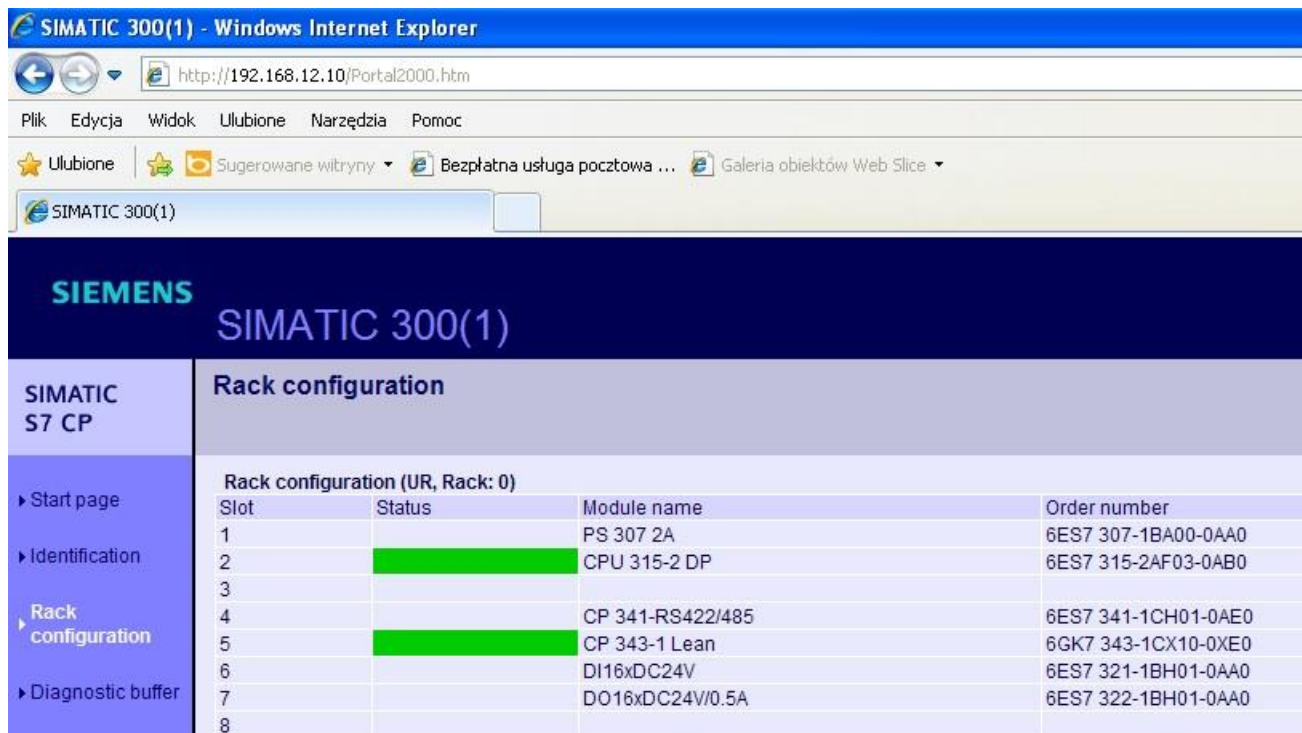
SIMATIC 300(1) - Windows Internet Explorer

http://192.168.12.10/Portal2000.htm

Plik Edycja Widok Ulubione Narzędzia Pomoc

Ulubione Sugerowane witryny ▾ Bezpłatna usługa pocztowa ... Galeria obiektów Web Slice ▾

SIMATIC 300(1)

SIEMENS

SIMATIC 300(1)

SIMATIC S7 CP

Rack configuration

▸ Start page

▸ Identification

▸ Rack configuration

▸ Diagnostic buffer

Rack configuration (UR, Rack: 0)

| Slot | Status | Module name | Order number |
|---|---|---|---|
| 1 | | PS 307 2A | 6ES7 307-1BA00-0AA0 |
| 2 | | CPU 315-2 DP | 6ES7 315-2AF03-0AB0 |
| 3 | | | |
| 4 | | CP 341-RS422/485 | 6ES7 341-1CH01-0AE0 |
| 5 | | CP 343-1 Lean | 6GK7 343-1CX10-0XE0 |
| 6 | | DI16xDC24V | 6ES7 321-1BH01-0AA0 |
| 7 | | DO16xDC24V/0.5A | 6ES7 322-1BH01-0AA0 |
| 8 | | | |